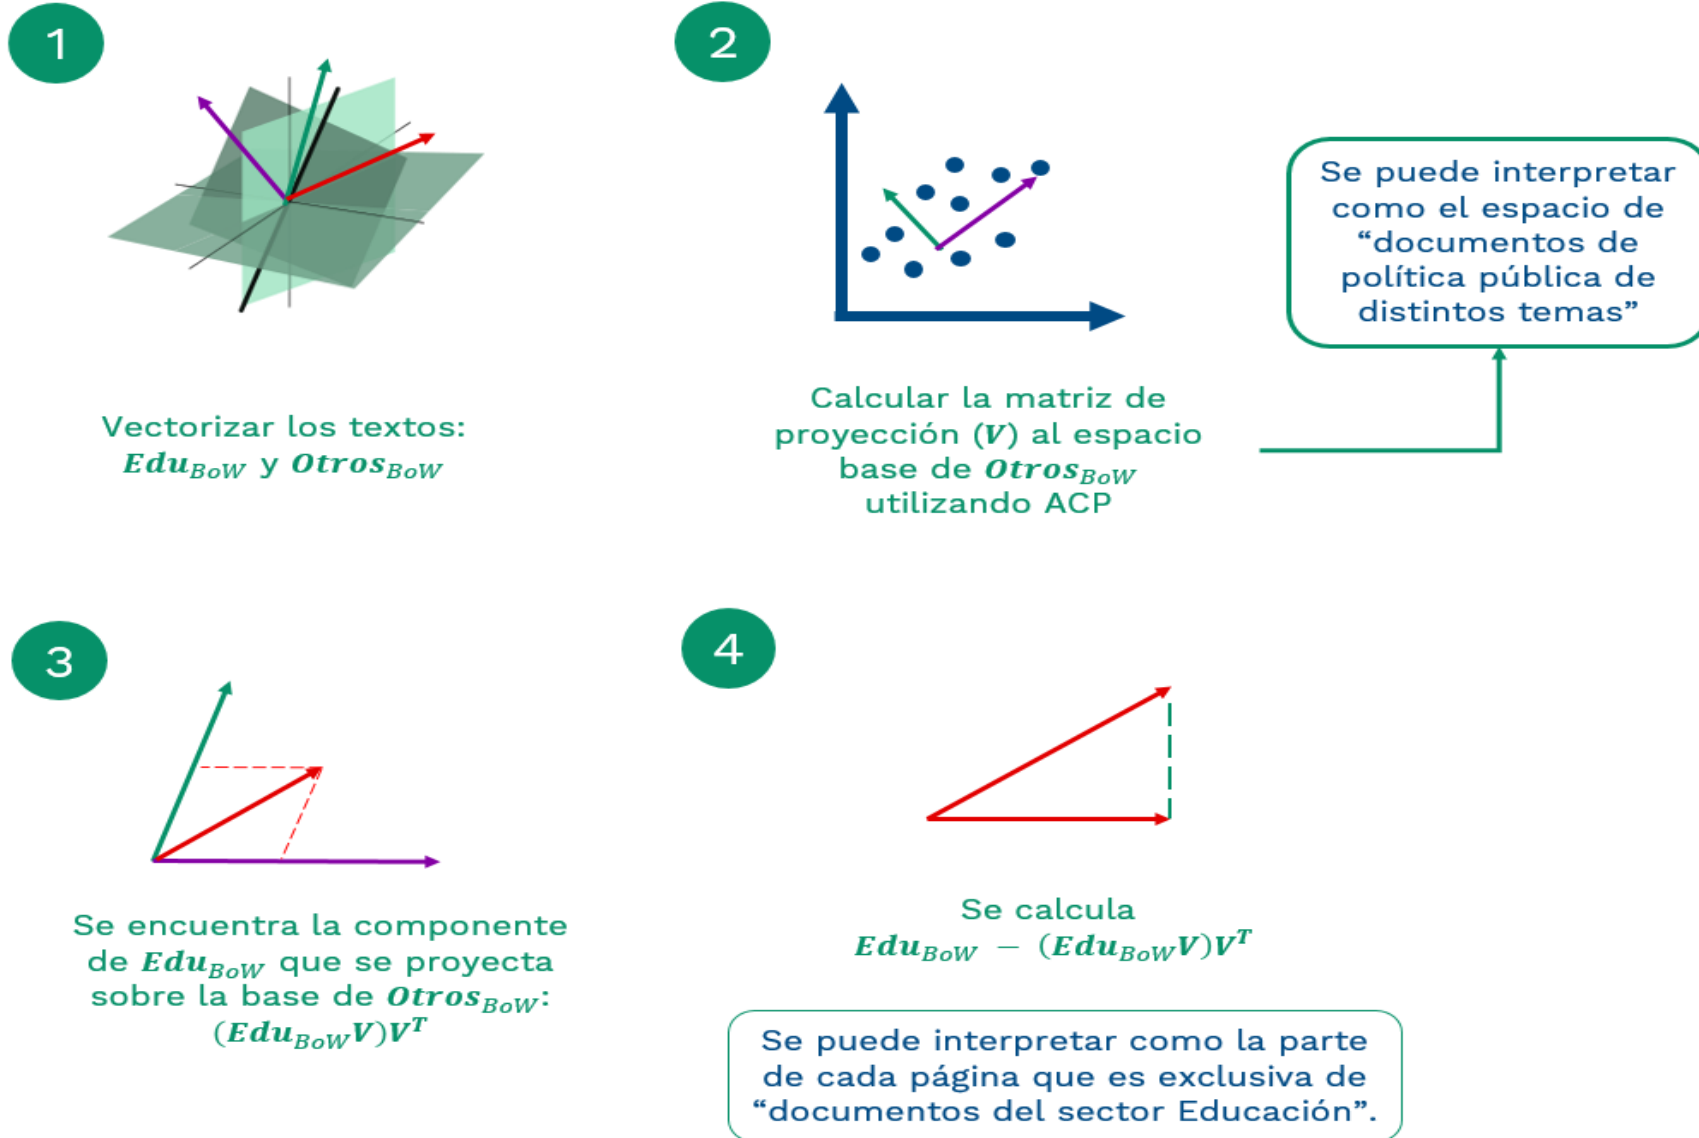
1

Vectorizar los textos: $\boldsymbol{Edu_{BoW}}$ y $\boldsymbol{Otros_{BoW}}$

2

Calcular la matriz de proyección ($\boldsymbol{V}$) al espacio base de $\boldsymbol{Otros_{BoW}}$ utilizando ACP

Se puede interpretar como el espacio de "documentos de política pública de distintos temas"

3

Se encuentra la componente de $\boldsymbol{Edu_{BoW}}$ que se proyecta sobre la base de $\boldsymbol{Otros_{BoW}}$: $(\boldsymbol{Edu_{BoW}V})\boldsymbol{V^T}$

4

Se calcula $\boldsymbol{Edu_{BoW}} - (\boldsymbol{Edu_{BoW}V})\boldsymbol{V^T}$

Se puede interpretar como la parte de cada página que es exclusiva de "documentos del sector Educación".